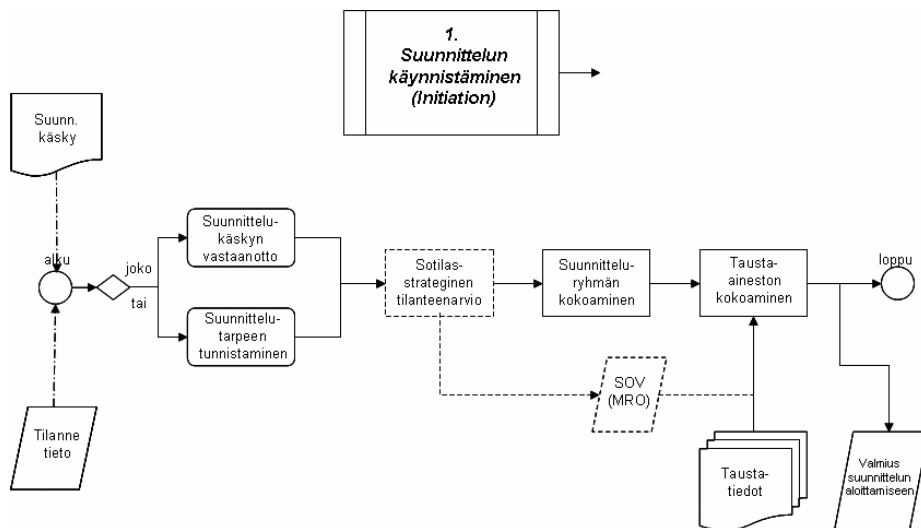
1. Suunnittelun käynnistäminen (Initiation)

Suunn. käsky

alku

joko

tai

Suunnittelukäskyn vastaanotto

Suunnittelutarpeen tunnistaminen

Sotilasstrateginen tilanteenarvio

Suunnitteluryhmän kokoaminen

Tausta-aineston kokoaminen

loppu

SOV (MRO)

Tilanne tieto

Taustatiedot

Valmius suunnittelun aloittamiseen